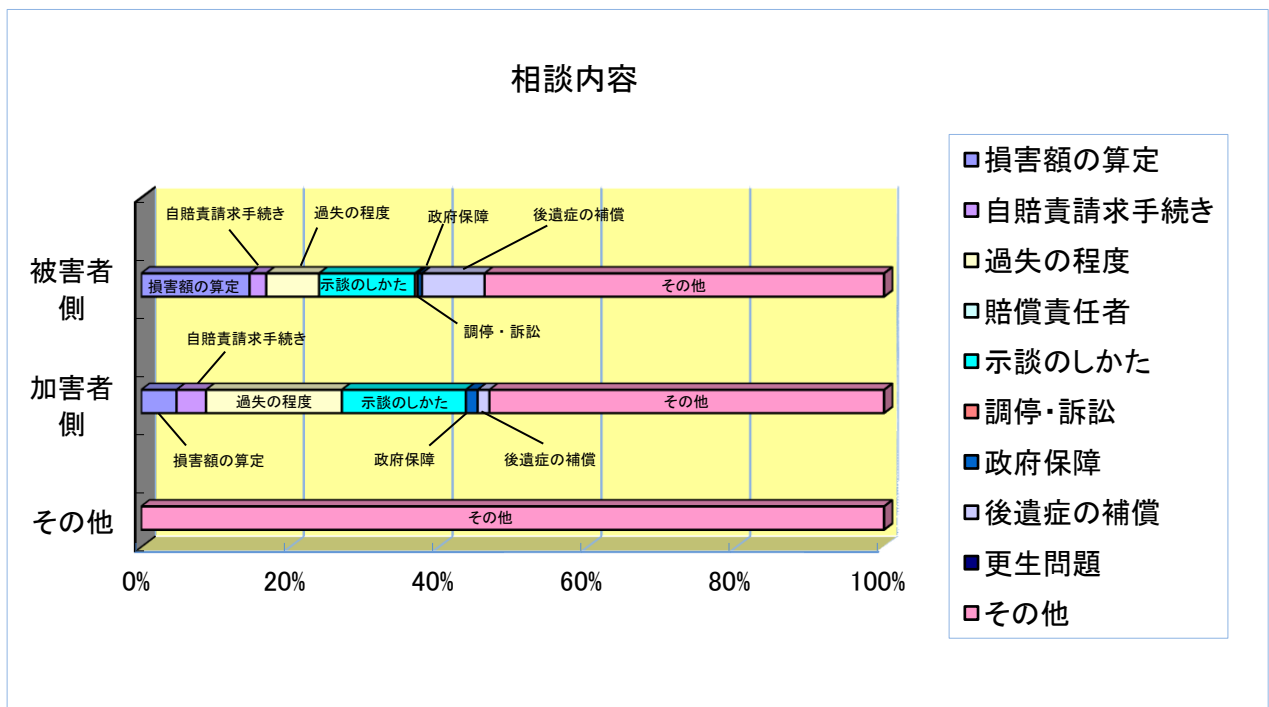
相談内容

自賠責請求手続き
過失の程度
政府保障
後遺症の補償

被害者側
損害額の算定
示談のしかた
その他
調停・訴訟

自賠責請求手続き

加害者側
過失の程度
示談のしかた
その他
損害額の算定
政府保障
後遺症の補償

その他
その他

0%
20%
40%
60%
80%
100%

損害額の算定
自賠責請求手続き
過失の程度
賠償責任者
示談のしかた
調停・訴訟
政府保障
後遺症の補償
更生問題
その他